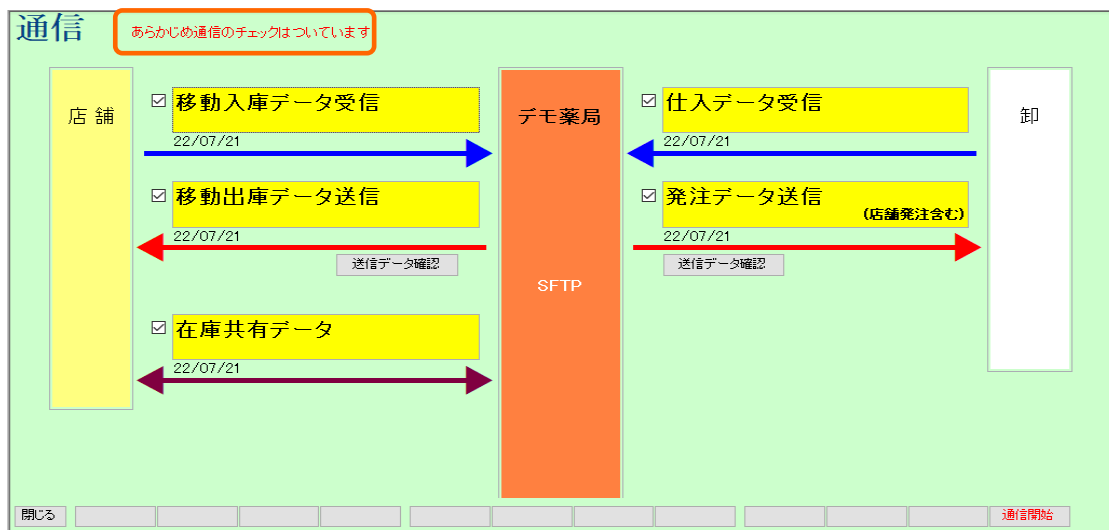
通信

あらかじめ通信のチェックはついています

店舗

☑ 移動入庫データ受信
22/07/21

☑ 移動出庫データ送信
22/07/21
送信データ確認

☑ 在庫共有データ
22/07/21

デモ薬局

SFTP

☑ 仕入データ受信
22/07/21

☑ 発注データ送信
(店舗発注含む)
22/07/21
送信データ確認

卸

閉じる

通信開始